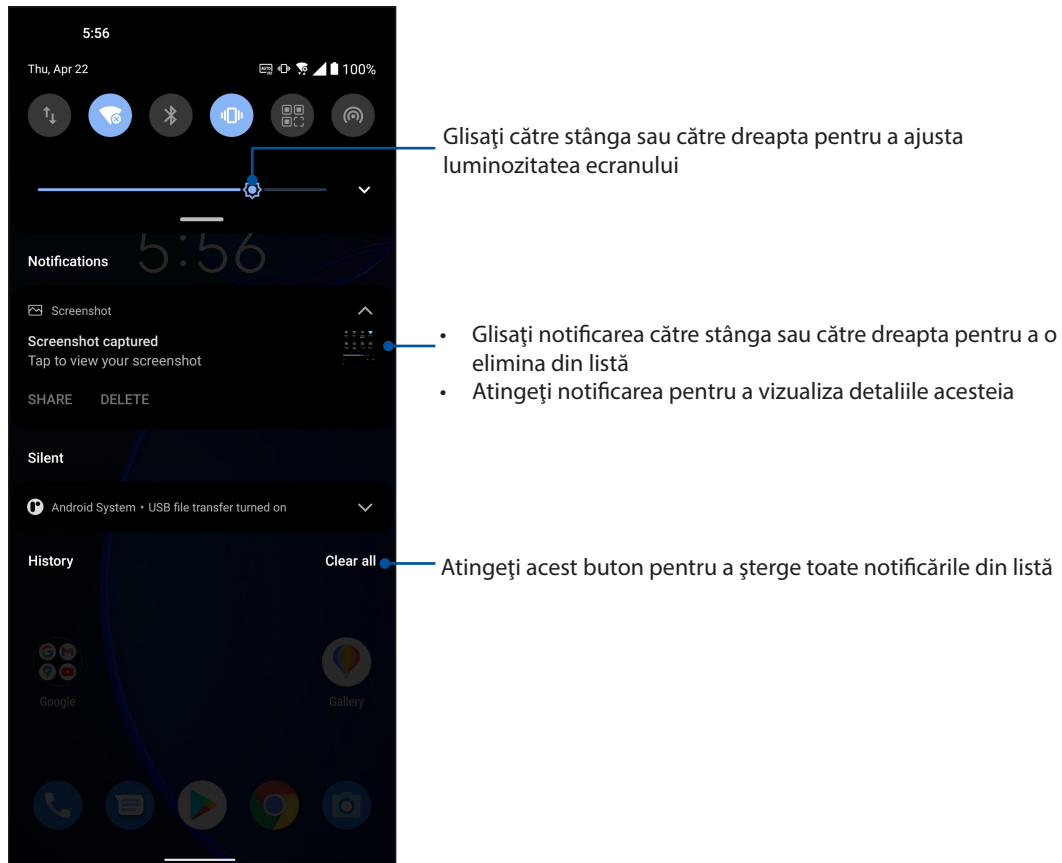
5:56

Thu, Apr 22

100%

Glisaţi către stânga sau către dreapta pentru a ajusta luminozitatea ecranului

5:56

Notifications

Screenshot

Screenshot captured

Tap to view your screenshot

SHARE DELETE

- Glisaţi notificarea către stânga sau către dreapta pentru a o elimina din listă
- Atingeţi notificarea pentru a vizualiza detaliile acesteia

Silent

Android System • USB file transfer turned on

History

Clear all

Atingeţi acest buton pentru a şterge toate notificările din listă

Google

Gallery